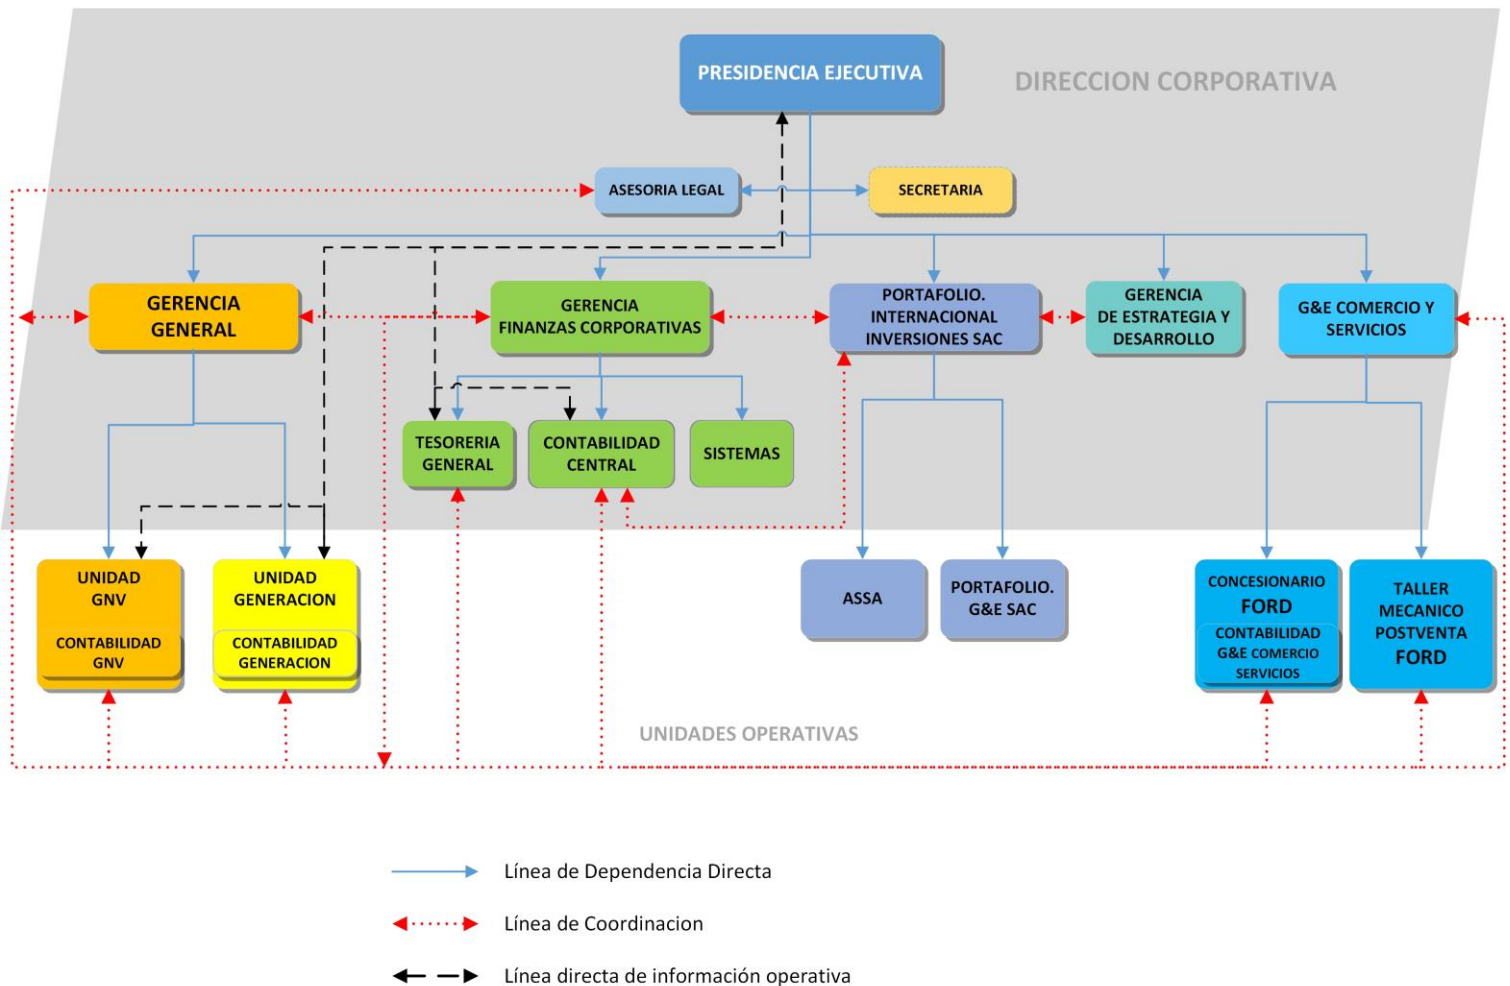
PRESIDENCIA EJECUTIVA

DIRECCION CORPORATIVA

ASESORIA LEGAL

SECRETARIA

GERENCIA GENERAL

GERENCIA FINANZAS CORPORATIVAS

PORTAFOLIO. INTERNACIONAL INVERSIONES SAC

GERENCIA DE ESTRATEGIA Y DESARROLLO

G&E COMERCIO Y SERVICIOS

TESORERIA GENERAL

CONTABILIDAD CENTRAL

SISTEMAS

UNIDAD GNV

CONTABILIDAD GNV

UNIDAD GENERACION

CONTABILIDAD GENERACION

ASSA

PORTAFOLIO. G&E SAC

CONCESIONARIO FORD

CONTABILIDAD G&E COMERCIO SERVICIOS

TALLER MECANICO POSTVENTA FORD

UNIDADES OPERATIVAS

Línea de Dependencia Directa

Línea de Coordinacion

Línea directa de información operativa